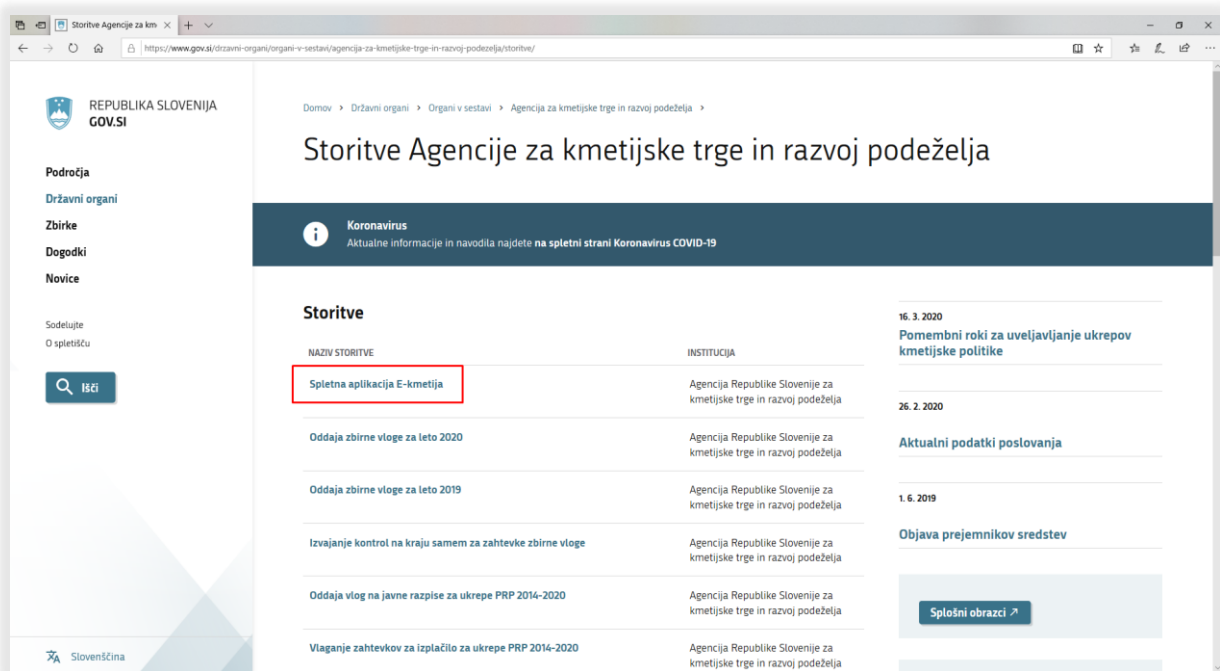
Storitve Agencije za km ×

https://www.gov.si/drzavni-organi/organi-v-sestavi/agencija-za-kmetijske-trge-in-razvoj-podezelja/storitve/

REPUBLIKA SLOVENIJA
GOV.SI

Področja
Državni organi
Zbirke
Dogodki
Novice

Sodelujte
O spletišču

Išči

Slovenščina

Domov › Državni organi › Organi v sestavi › Agencija za kmetijske trge in razvoj podeželja ›

Storitve Agencije za kmetijske trge in razvoj podeželja

Koronavirus
Aktualne informacije in navodila najdete na spletni strani Koronavirus COVID-19

Storitve

| NAZIV STORITVE | INSTITUCIJA |
|---|---|
| Spletna aplikacija E-kmetija | Agencija Republike Slovenije za kmetijske trge in razvoj podeželja |
| Oddaja zbirne vloge za leto 2020 | Agencija Republike Slovenije za kmetijske trge in razvoj podeželja |
| Oddaja zbirne vloge za leto 2019 | Agencija Republike Slovenije za kmetijske trge in razvoj podeželja |
| Izvajanje kontrol na kraju samem za zahtevke zbirne vloge | Agencija Republike Slovenije za kmetijske trge in razvoj podeželja |
| Oddaja vlog na javne razpise za ukrepe PRP 2014-2020 | Agencija Republike Slovenije za kmetijske trge in razvoj podeželja |
| Vlaganje zahtevkov za izplačilo za ukrepe PRP 2014-2020 | Agencija Republike Slovenije za kmetijske trge in razvoj podeželja |

16. 3. 2020
Pomembni roki za uveljavljanje ukrepov kmetijske politike

26. 2. 2020
Aktualni podatki poslovanja

1. 6. 2019
Objava prejemnikov sredstev

Splošni obrazci ↗